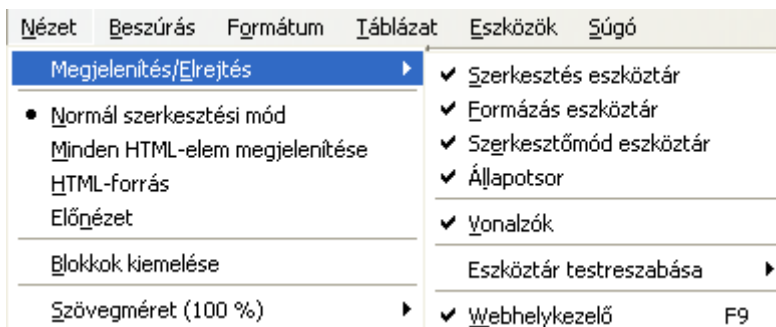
Nézet Beszúrás Formátum Táblázat Eszközök Súgó

Megjelenítés/Elrejtés

Normál szerkesztési mód
Minden HTML-elem megjelenítése
HTML-forrás
Előnézet

Blokkok kiemelése

Szövegméret (100 %)

Szerkesztés eszköztár
Formázás eszköztár
Szerkesztőmód eszköztár
Állapotsor

Vonalzók

Eszköztár testreszabása

Webhelykezelő F9